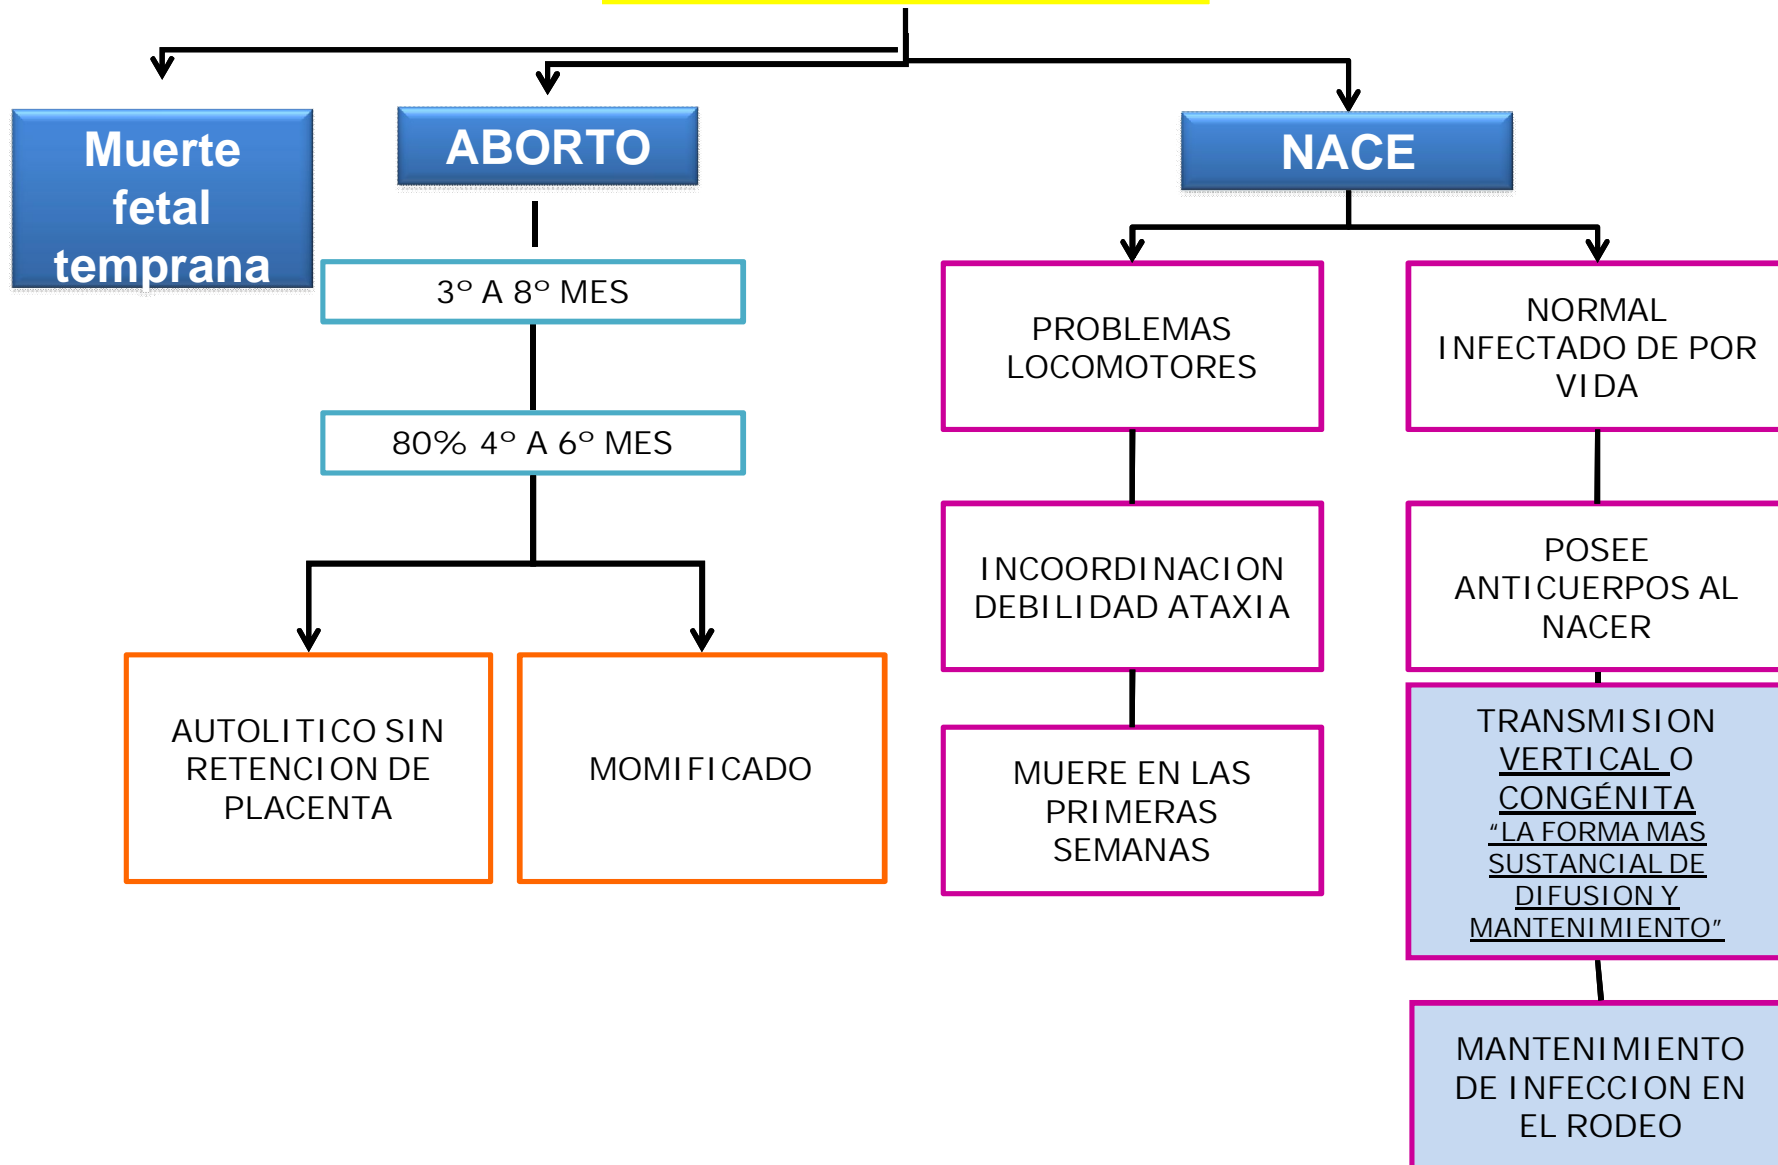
Muerte fetal temprana

ABORTO

3° A 8° MES

80% 4° A 6° MES

AUTOLITICO SIN RETENCION DE PLACENTA

MOMIFICADO

NACE

PROBLEMAS LOCOMOTORES

INCOORDINACION DEBILIDAD ATAXIA

MUERE EN LAS PRIMERAS SEMANAS

NORMAL INFECTADO DE POR VIDA

POSEE ANTICUERPOS AL NACER

TRANSMISION VERTICAL O CONGÉNITA "LA FORMA MAS SUSTANCIAL DE DIFUSION Y MANTENIMIENTO"

MANTENIMIENTO DE INFECCION EN EL RODEO